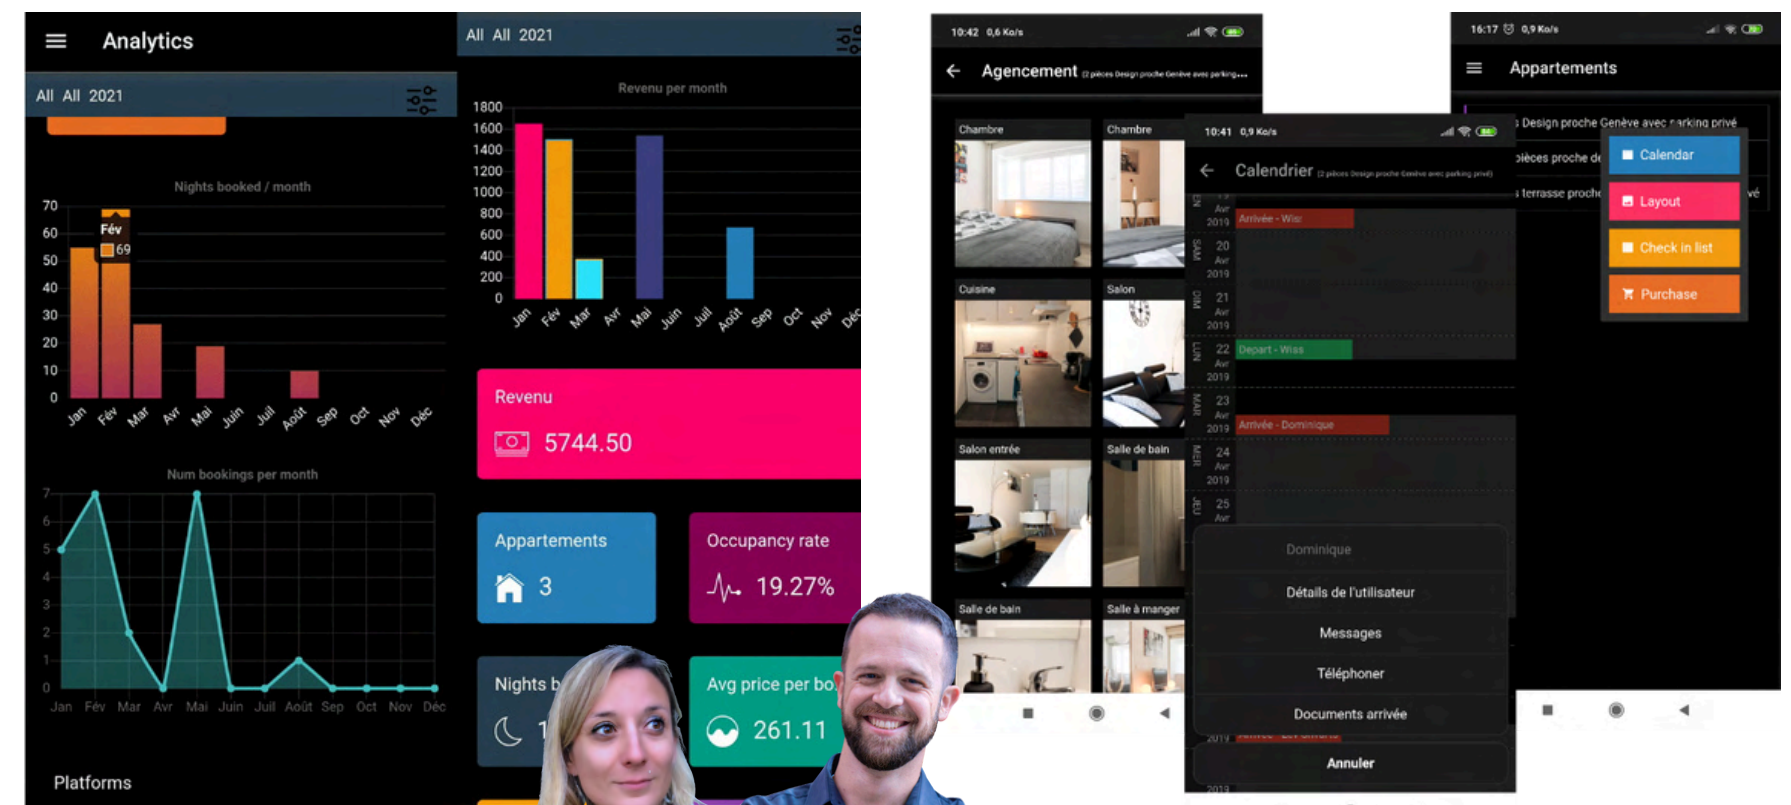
Analytics

All All 2021

Nights booked / month

70
60
50
40
30
20
10
0

Fév
69

Jan Fév Mar Avr Mai Juin Juil Août Sep Oct Nov Déc

Num bookings per month

7
6
5
4
3
2
1
0

Jan Fév Mar Avr Mai Juin Juil Août Sep Oct Nov Déc

Platforms

All All 2021

Revenu per month

1800
1600
1400
1200
1000
800
600
400
200
0

Jan Fév Mar Avr Mai Juin Juil Août Sep Oct Nov Déc

Revenu
5744.50

Appartements
3

Occupancy rate
19.27%

Nights b
1

Avg price per bo
261.11

10:42 0,6 Ko/s

Agencement (2 pièces Design proche Genève avec parking...

Chambre
Chambre
Cuisine
Salon
Salon entrée
Salle de bain
Salle de bain
Salle à manger

10:41 0,9 Ko/s

Calendrier (2 pièces Design proche Genève avec parking privé)

Avr 2019
Arrivée - Wiss
SAM 20 Avr 2019
DIM 21 Avr 2019
LUN 22 Avr 2019
Départ - Wiss
MAR 23 Avr 2019
Arrivée - Dominique
MER 24 Avr 2019
JEU 25 Avr

Dominique
Détails de l'utilisateur
Messages
Téléphoner
Documents arrivée
Annuler

2019
2019

16:17 0,9 Ko/s

Appartements

Design proche Genève avec parking privé
pièces proche de
terrasse proche
vé

Calendar
Layout
Check in list
Purchase